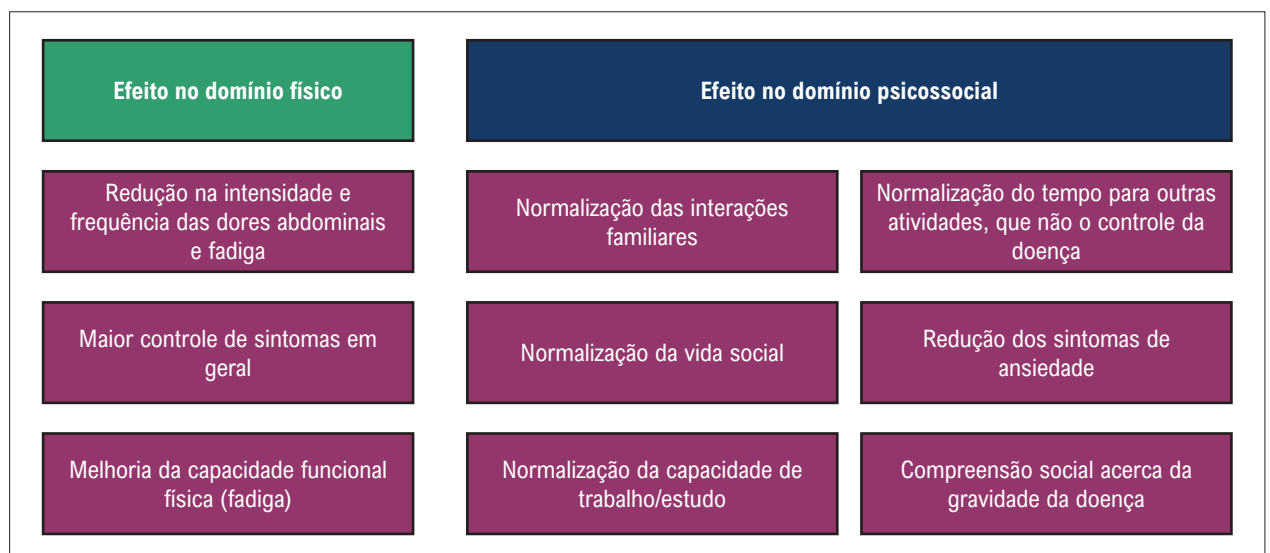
Efeito no domínio físico

Efeito no domínio psicossocial

Redução na intensidade e frequência das dores abdominais e fadiga

Normalização das interações familiares

Normalização do tempo para outras atividades, que não o controle da doença

Maior controle de sintomas em geral

Normalização da vida social

Redução dos sintomas de ansiedade

Melhoria da capacidade funcional física (fadiga)

Normalização da capacidade de trabalho/estudo

Compreensão social acerca da gravidade da doença